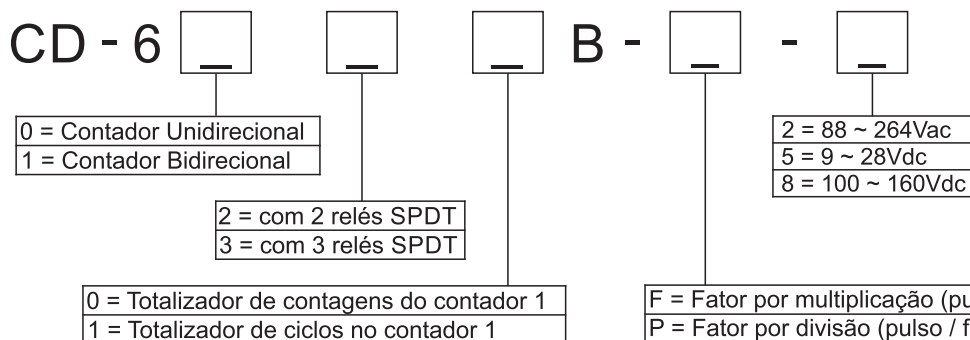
CD - 6 _ _ _ B - _ - _

0 = Contador Unidirecional
1 = Contador Bidirecional

2 = com 2 relés SPDT
3 = com 3 relés SPDT

0 = Totalizador de contagens do contador 1
1 = Totalizador de ciclos no contador 1

2 = 88 ~ 264Vac
5 = 9 ~ 28Vdc
8 = 100 ~ 160Vdc

F = Fator por multiplicação (pu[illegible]
P = Fator por divisão (pulso / f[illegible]